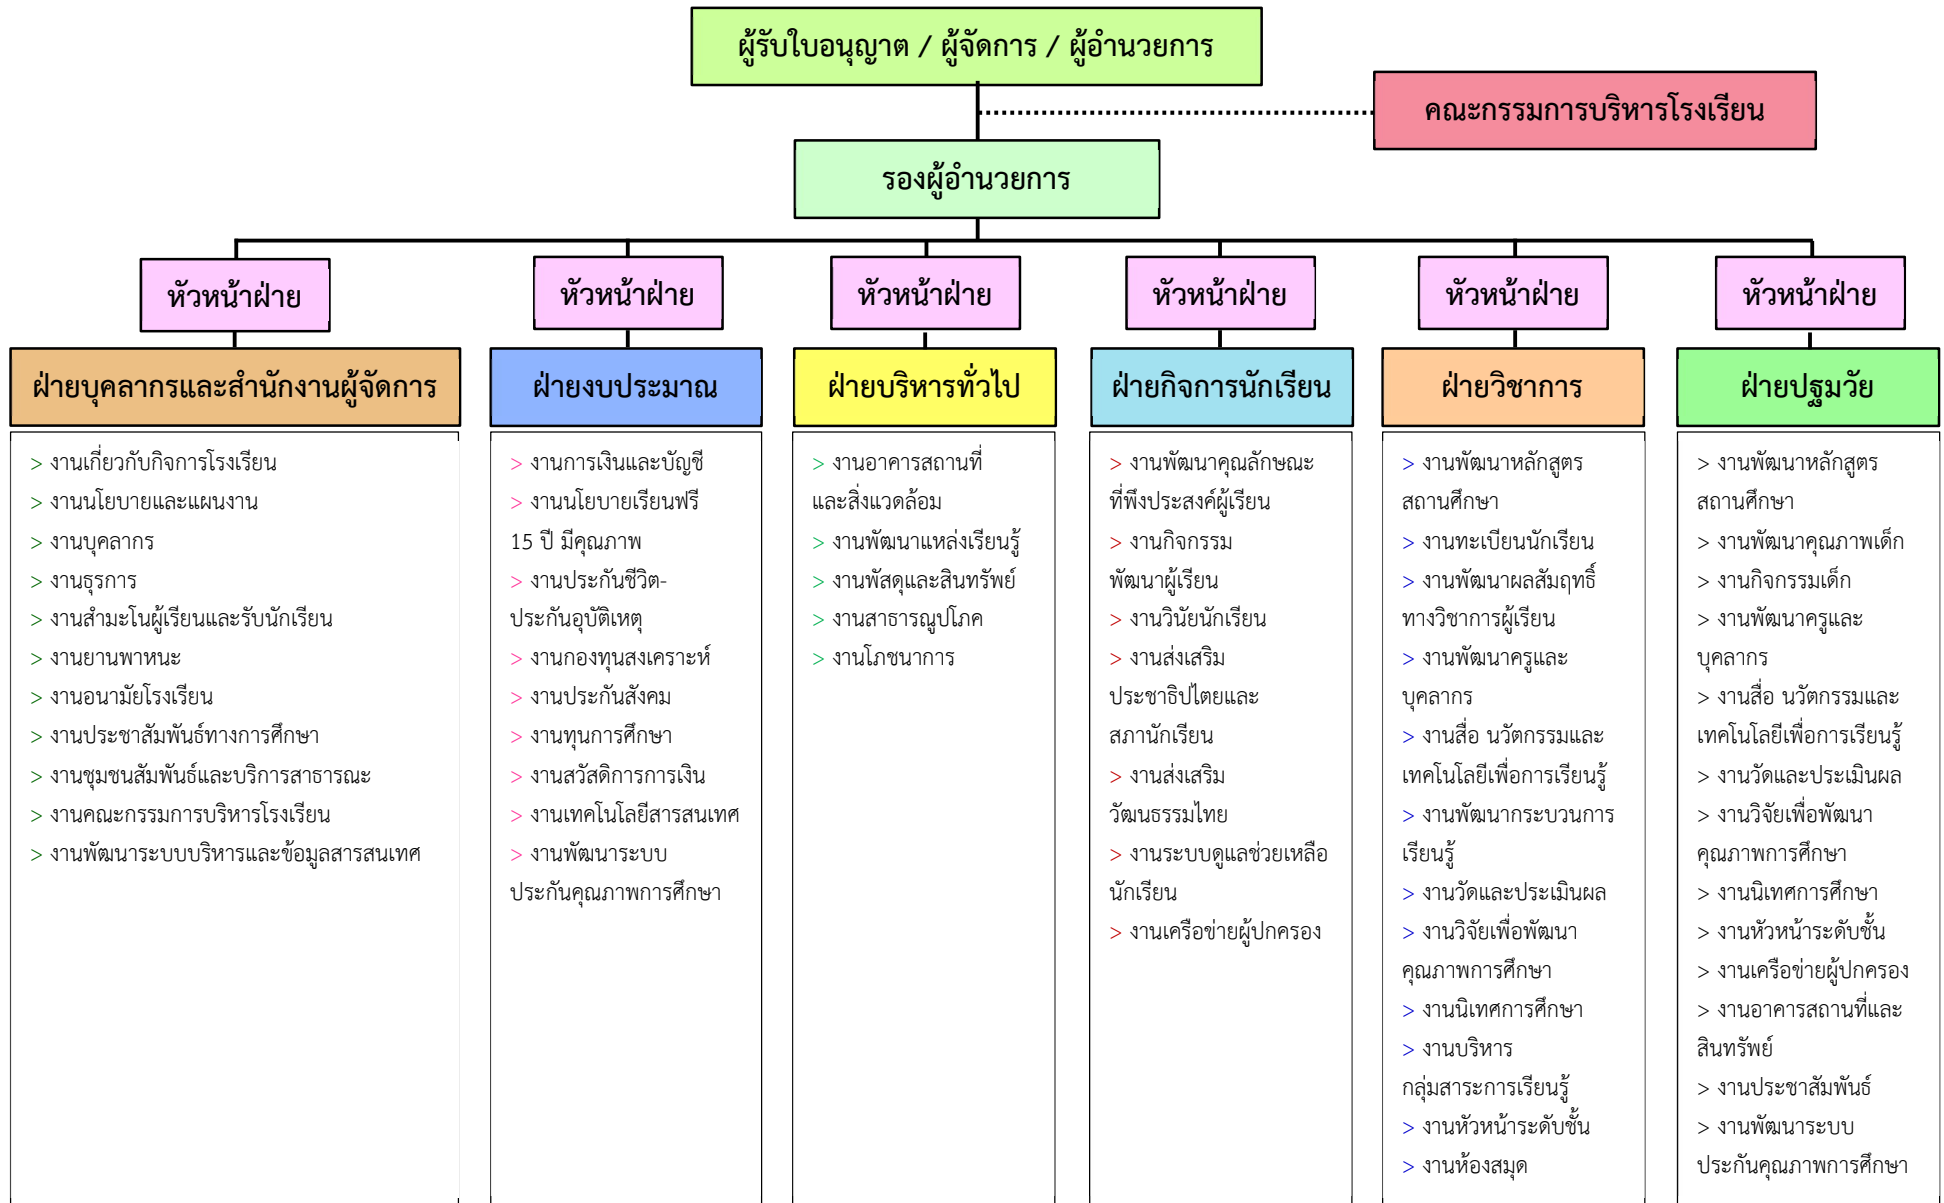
ผู้รับใบอนุญาต / ผู้จัดการ / ผู้อำนวยการ

คณะกรรมการบริหารโรงเรียน

รองผู้อำนวยการ

หัวหน้าฝ่าย

ฝ่ายบุคลากรและสำนักงานผู้จัดการ

> งานเกี่ยวกับกิจการโรงเรียน
> งานนโยบายและแผนงาน
> งานบุคลากร
> งานธุรการ
> งานสำมะโนผู้เรียนและรับนักเรียน
> งานยานพาหนะ
> งานอนามัยโรงเรียน
> งานประชาสัมพันธ์ทางการศึกษา
> งานชุมชนสัมพันธ์และบริการสาธารณะ
> งานคณะกรรมการบริหารโรงเรียน
> งานพัฒนาระบบบริหารและข้อมูลสารสนเทศ

หัวหน้าฝ่าย

ฝ่ายงบประมาณ

> งานการเงินและบัญชี
> งานนโยบายเรียนฟรี 15 ปี มีคุณภาพ
> งานประกันชีวิต-ประกันอุบัติเหตุ
> งานกองทุนสงเคราะห์
> งานประกันสังคม
> งานทุนการศึกษา
> งานสวัสดิการการเงิน
> งานเทคโนโลยีสารสนเทศ
> งานพัฒนาระบบประกันคุณภาพการศึกษา

หัวหน้าฝ่าย

ฝ่ายบริหารทั่วไป

> งานอาคารสถานที่และสิ่งแวดล้อม
> งานพัฒนาแหล่งเรียนรู้
> งานพัสดุและสินทรัพย์
> งานสาธารณูปโภค
> งานโภชนาการ

หัวหน้าฝ่าย

ฝ่ายกิจการนักเรียน

> งานพัฒนาคุณลักษณะที่พึงประสงค์ผู้เรียน
> งานกิจกรรมพัฒนาผู้เรียน
> งานวินัยนักเรียน
> งานส่งเสริมประชาธิปไตยและสภานักเรียน
> งานส่งเสริมวัฒนธรรมไทย
> งานระบบดูแลช่วยเหลือนักเรียน
> งานเครือข่ายผู้ปกครอง

หัวหน้าฝ่าย

ฝ่ายวิชาการ

> งานพัฒนาหลักสูตรสถานศึกษา
> งานทะเบียนนักเรียน
> งานพัฒนาผลสัมฤทธิ์ทางวิชาการผู้เรียน
> งานพัฒนาครูและบุคลากร
> งานสื่อ นวัตกรรมและเทคโนโลยีเพื่อการเรียนรู้
> งานพัฒนากระบวนการเรียนรู้
> งานวัดและประเมินผล
> งานวิจัยเพื่อพัฒนาคุณภาพการศึกษา
> งานนิเทศการศึกษา
> งานบริหารกลุ่มสาระการเรียนรู้
> งานหัวหน้าระดับชั้น
> งานห้องสมุด

หัวหน้าฝ่าย

ฝ่ายปฐมวัย

> งานพัฒนาหลักสูตรสถานศึกษา
> งานพัฒนาคุณภาพเด็ก
> งานกิจกรรมเด็ก
> งานพัฒนาครูและบุคลากร
> งานสื่อ นวัตกรรมและเทคโนโลยีเพื่อการเรียนรู้
> งานวัดและประเมินผล
> งานวิจัยเพื่อพัฒนาคุณภาพการศึกษา
> งานนิเทศการศึกษา
> งานหัวหน้าระดับชั้น
> งานเครือข่ายผู้ปกครอง
> งานอาคารสถานที่และสินทรัพย์
> งานประชาสัมพันธ์
> งานพัฒนาระบบประกันคุณภาพการศึกษา